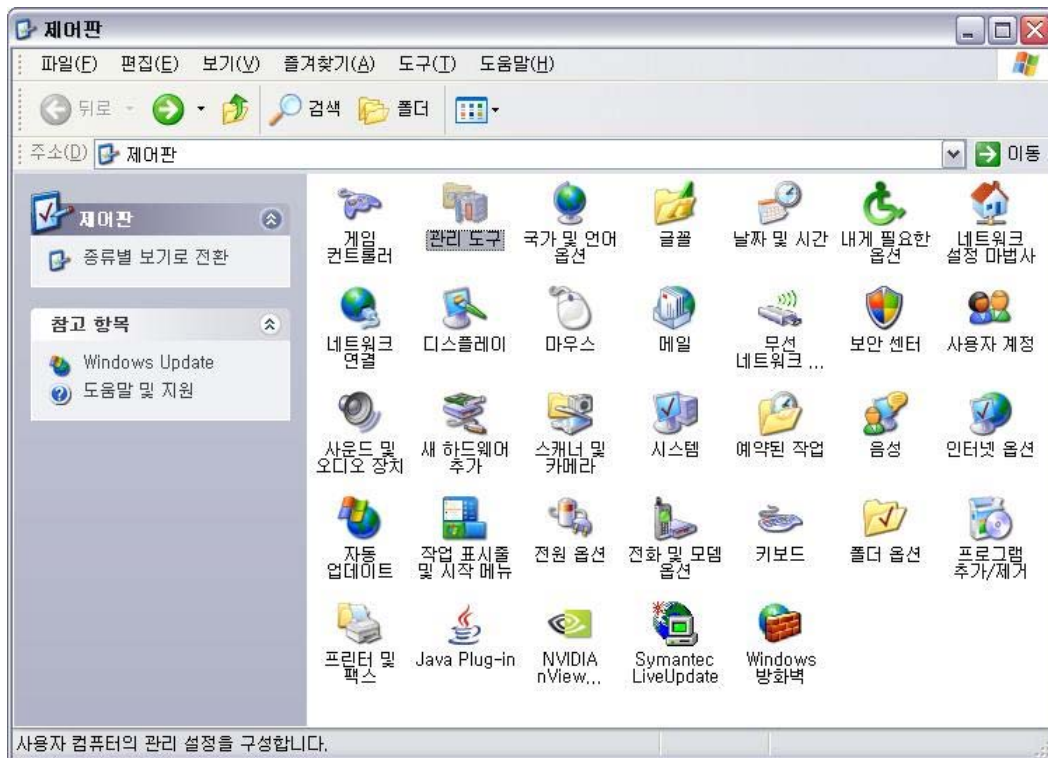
제어판

파일(F) 편집(E) 보기(V) 즐겨찾기(A) 도구(T) 도움말(H)

뒤로 검색 폴더

주소(D) 제어판 이동

제어판

종류별 보기로 전환

참고 항목

Windows Update

도움말 및 지원

게임 컨트롤러
관리 도구
국가 및 언어 옵션
글꼴
날짜 및 시간
내게 필요한 옵션
네트워크 설정 마법사
네트워크 연결
디스플레이
마우스
메일
무선 네트워크 ...
보안 센터
사용자 계정
사운드 및 오디오 장치
새 하드웨어 추가
스캐너 및 카메라
시스템
예약된 작업
음성
인터넷 옵션
자동 업데이트
작업 표시줄 및 시작 메뉴
전원 옵션
전화 및 모뎀 옵션
키보드
폴더 옵션
프로그램 추가/제거
프린터 및 팩스
Java Plug-in
NVIDIA nView...
Symantec LiveUpdate
Windows 방화벽

사용자 컴퓨터의 관리 설정을 구성합니다.